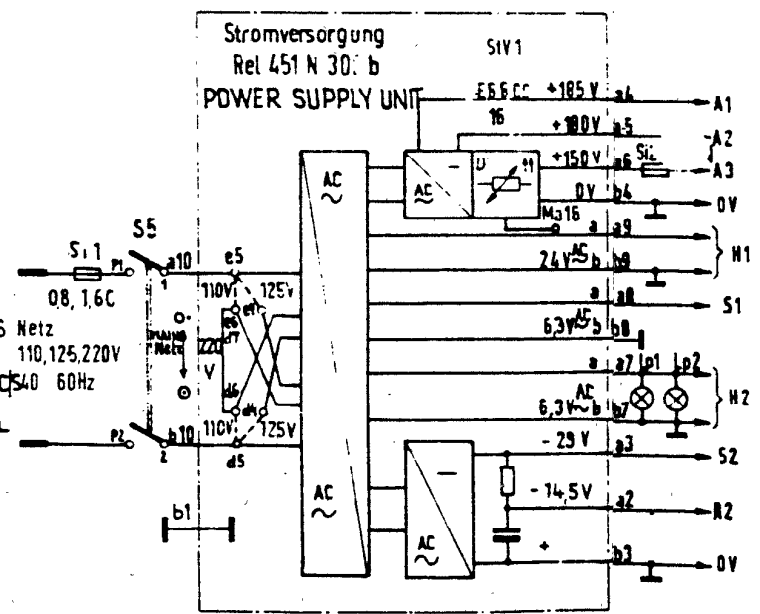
Stromversorgung
Rel 451 N 30: b
POWER SUPPLY UNIT

StV 1

E66cc +185 V a4 A1
16 +180 V a5 A2
+150 V a6 Si A3
0 V b4 0V
Ma16

AC
U
AC

a a9
24V AC b b9 H1
a a8
6,3V AC b b8 S1
a a7 Lp1 Lp2
6,3V AC b b7 H2
- 29 V a3 S2
- 14,5 V a2 R2
+ b3 0V

AC

S5
Si 1 P1 a10 e5
0,8 1,6C 1
110V 125V
S Netz
110,125,220V
50 60Hz
220 V
P2 b10 110V 125V
2 d5
b1